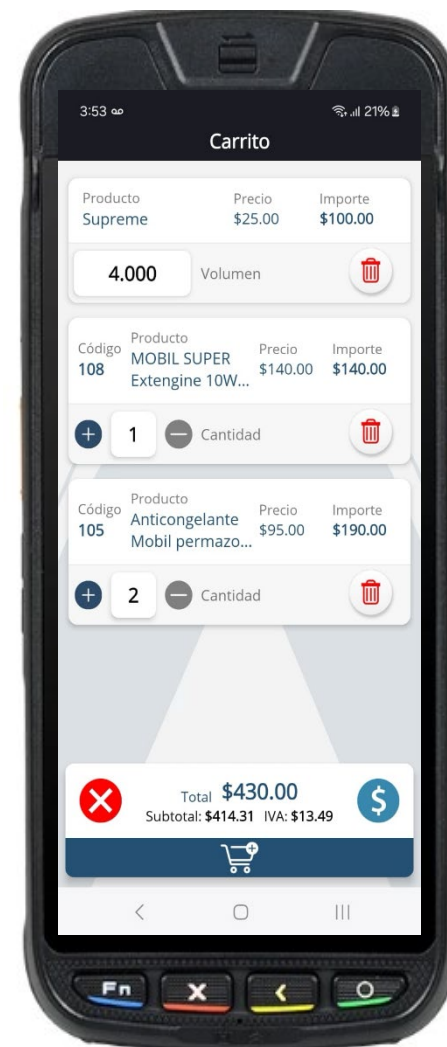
3:53 ∞ 21%

Carrito

Producto
Supreme
Precio
$25.00
Importe
$100.00

4.000 Volumen

Código
108
Producto
MOBIL SUPER Extengine 10W...
Precio
$140.00
Importe
$140.00

1 Cantidad

Código
105
Producto
Anticongelante Mobil permazo...
Precio
$95.00
Importe
$190.00

2 Cantidad

Total $430.00
Subtotal: $414.31 IVA: $13.49

Fn